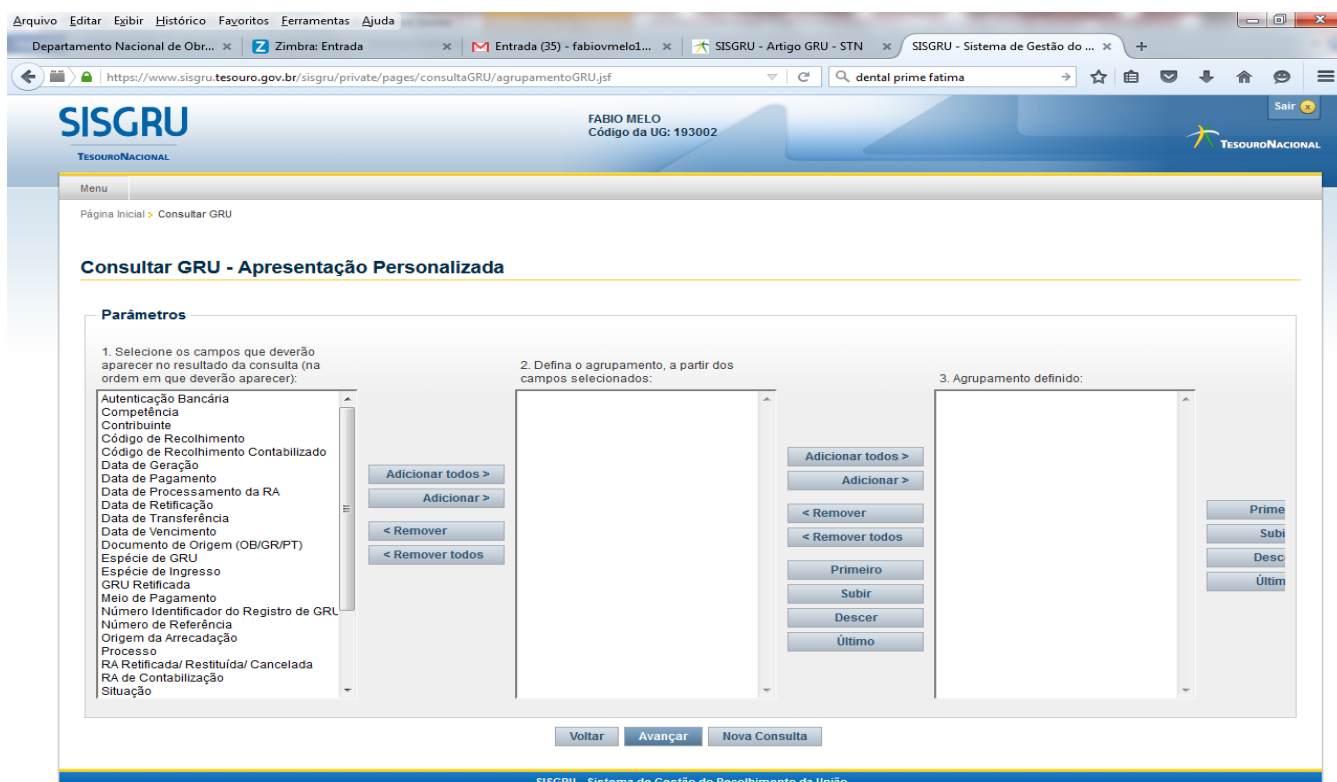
Arquivo Editar Exibir Histórico Favoritos Ferramentas Ajuda

Departamento Nacional de Obr... × | Zimbra: Entrada × | Entrada (35) - fabiovmelo1... × | SISGRU - Artigo GRU - STN × | SISGRU - Sistema de Gestão do ... × | +

https://www.sisgru.tesouro.gov.br/sisgru/private/pages/consultaGRU/agrupamentoGRU.jsf

dental prime fatima

SISGRU
TESOURONACIONAL

FABIO MELO
Código da UG: 193002

Sair

TESOURONACIONAL

Menu

Página Inicial > Consultar GRU

Consultar GRU - Apresentação Personalizada

Parâmetros

1. Selecione os campos que deverão aparecer no resultado da consulta (na ordem em que deverão aparecer):

Autenticação Bancária
Competência
Contribuinte
Código de Recolhimento
Código de Recolhimento Contabilizado
Data de Geração
Data de Pagamento
Data de Processamento da RA
Data de Retificação
Data de Transferência
Data de Vencimento
Documento de Origem (OB/GR/PT)
Espécie de GRU
Espécie de Ingresso
GRU Retificada
Meio de Pagamento
Número Identificador do Registro de GRL
Número de Referência
Origem da Arrecadação
Processo
RA Retificada/ Restituída/ Cancelada
RA de Contabilização
Situação

Adicionar todos >
Adicionar >
< Remover
< Remover todos

2. Defina o agrupamento, a partir dos campos selecionados:

Adicionar todos >
Adicionar >
< Remover
< Remover todos
Primeiro
Subir
Descer
Último

3. Agrupamento definido:

Prime
Subi
Desc
Últim

Voltar
Avançar
Nova Consulta

SISGRU - Sistema de Gestão do Recolhimento da União